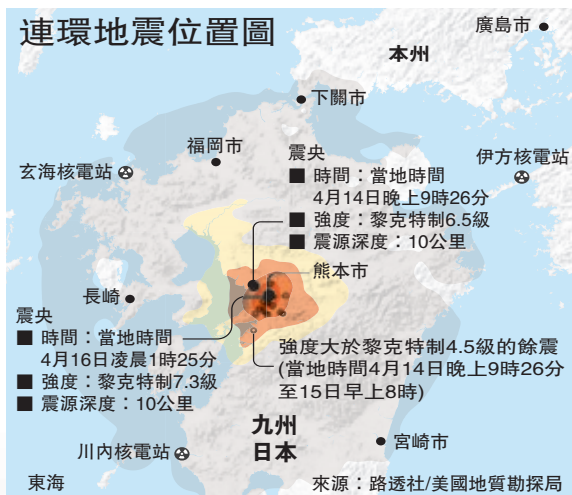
連環地震位置圖

廣島市

本州

下關市

福岡市

玄海核電站

伊方核電站

震央
■ 時間：當地時間 4月14日晚上9時26分
■ 強度：黎克特制6.5級
■ 震源深度：10公里

熊本市

長崎

震央
■ 時間：當地時間 4月16日凌晨1時25分
■ 強度：黎克特制7.3級
■ 震源深度：10公里

強度大於黎克特制4.5級的餘震 (當地時間4月14日晚上9時26分至15日早上8時)

九州

日本

宮崎市

川內核電站

東海

來源：路透社/美國地質勘探局